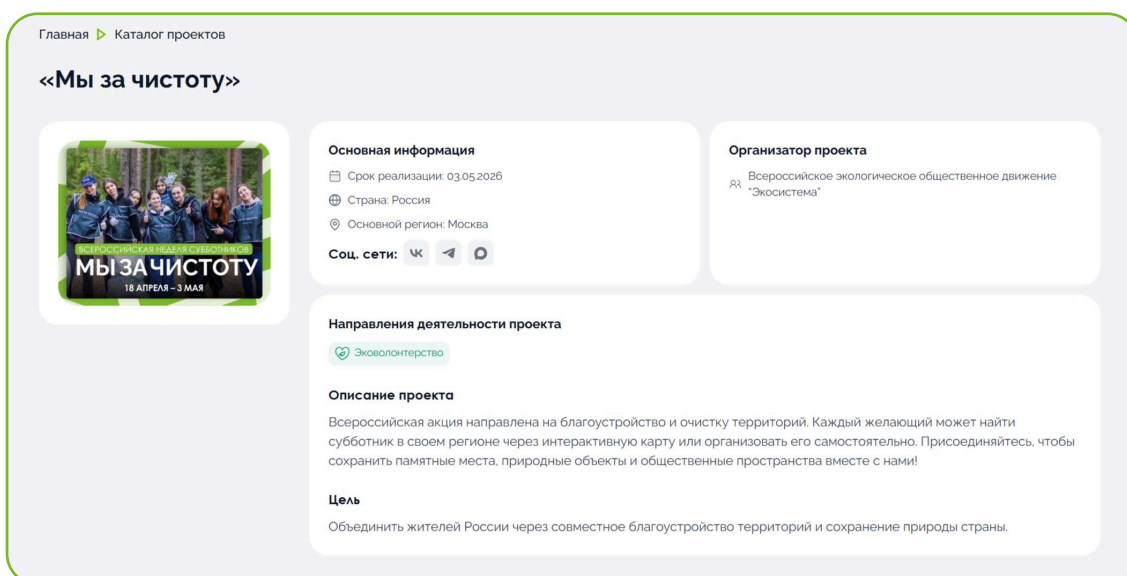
Главная ▷ Каталог проектов

«Мы за чистоту»

ВСЕРОССИЙСКАЯ НЕДЕЛЯ СУББОТНИКОВ
МЫ ЗА ЧИСТОТУ
18 АПРЕЛЯ – 3 МАЯ

Основная информация
Срок реализации: 03.05.2026
Страна: Россия
Основной регион: Москва
Соц. сети:

Организатор проекта
Всероссийское экологическое общественное движение "Экосистема"

Направления деятельности проекта
Эковолонтерство

Описание проекта
Всероссийская акция направлена на благоустройство и очистку территорий. Каждый желающий может найти субботник в своем регионе через интерактивную карту или организовать его самостоятельно. Присоединяйтесь, чтобы сохранить памятные места, природные объекты и общественные пространства вместе с нами!

Цель
Объединить жителей России через совместное благоустройство территорий и сохранение природы страны.